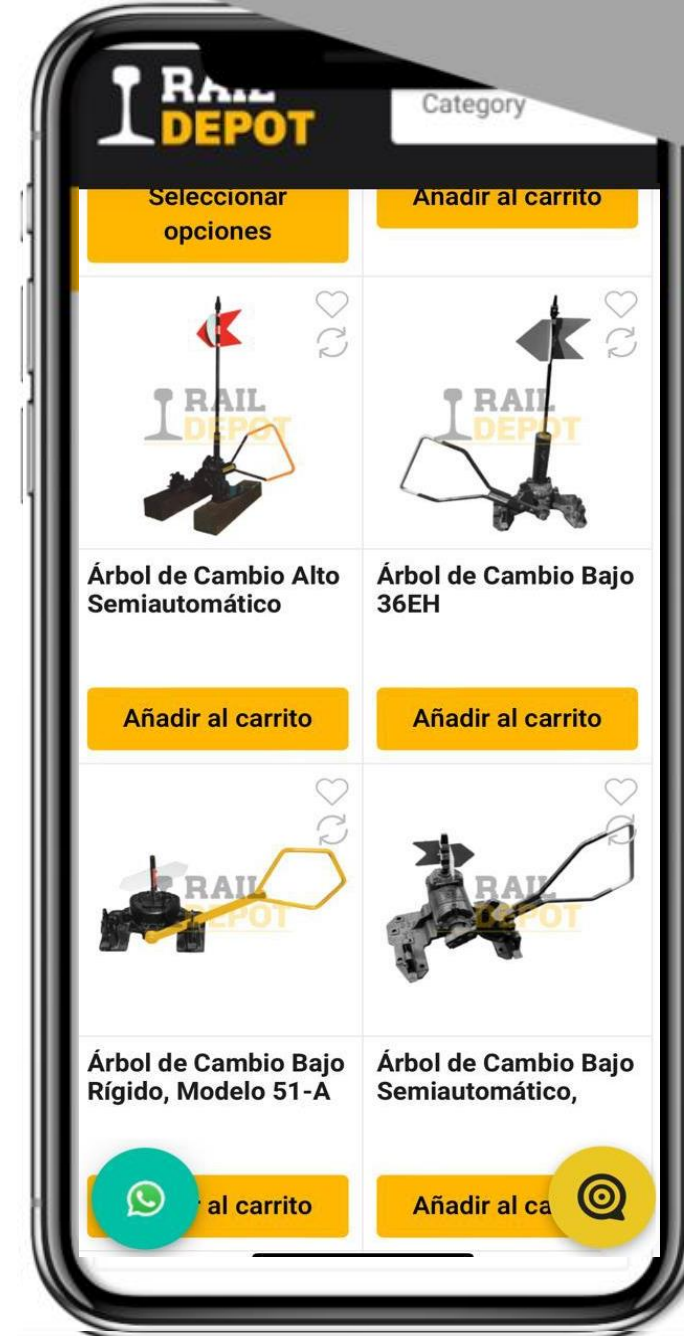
RAIL DEPOT

Category

Seleccionar opciones

Añadir al carrito

RAIL DEPOT

RAIL DEPOT

Árbol de Cambio Alto Semiautomático

Árbol de Cambio Bajo 36EH

Añadir al carrito

Añadir al carrito

RAIL DEPOT

RAIL DEPOT

Árbol de Cambio Bajo Rígido, Modelo 51-A

Árbol de Cambio Bajo Semiautomático,

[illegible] al carrito

Añadir al ca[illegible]